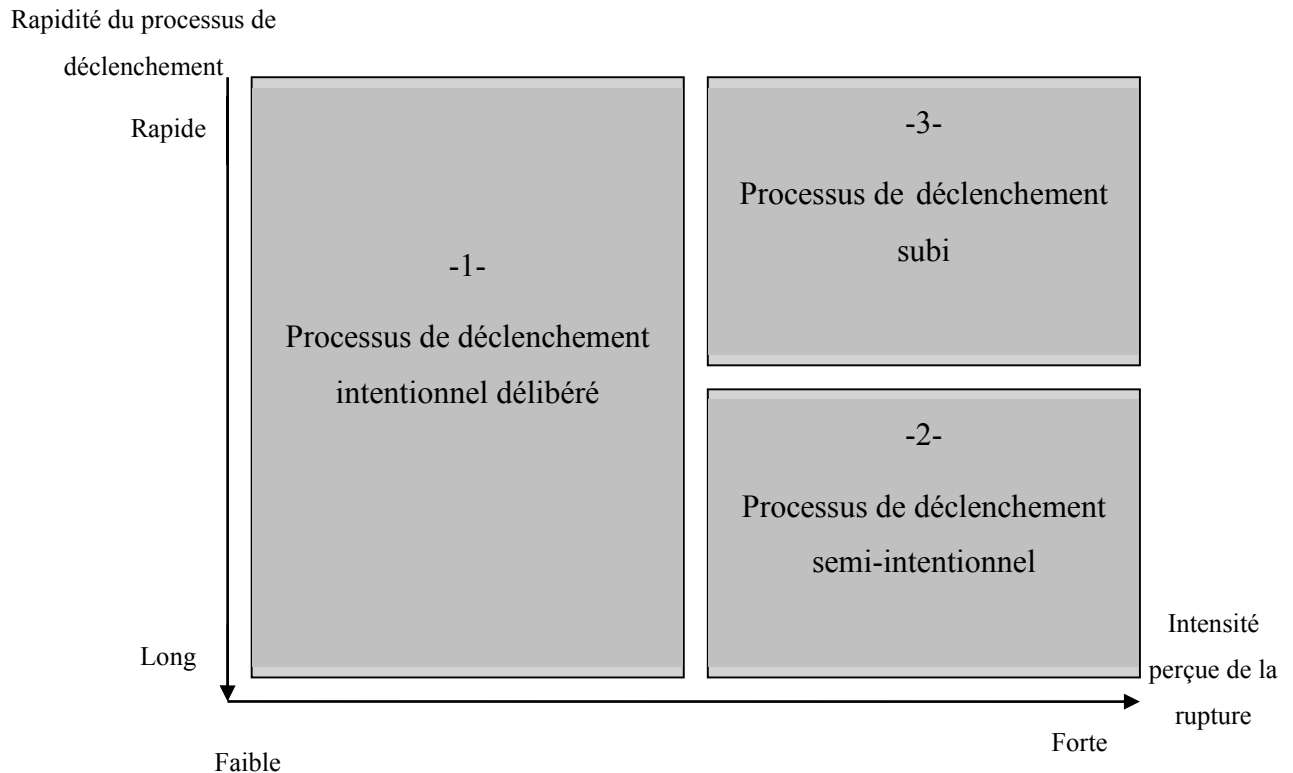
Rapidité du processus de déclenchement

Rapide

-1-

Processus de déclenchement intentionnel délibéré

-3-

Processus de déclenchement subi

-2-

Processus de déclenchement semi-intentionnel

Long

Intensité perçue de la rupture

Forte

Faible